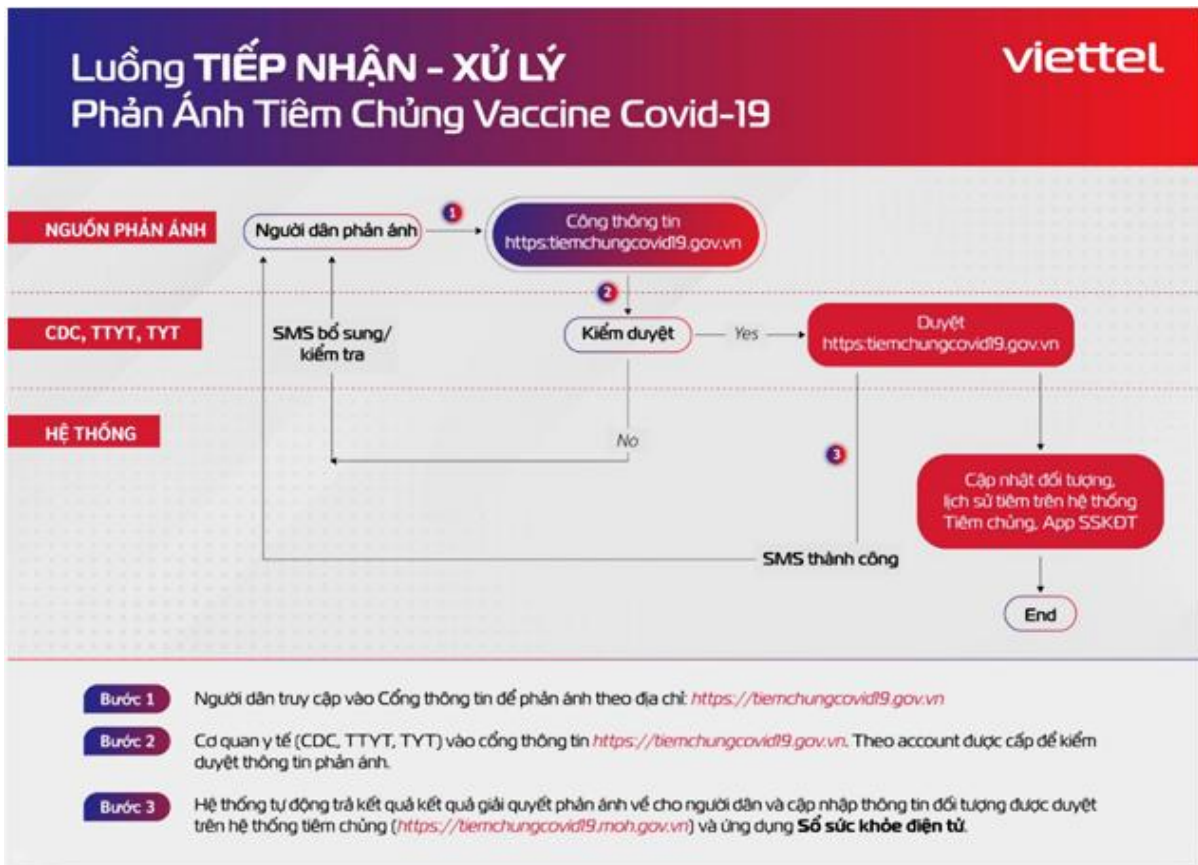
Luồng **TIẾP NHẬN - XỬ LÝ**
Phản Ánh Tiêm Chủng Vaccine Covid-19

viettel

NGUỒN PHẢN ÁNH

Người dân phản ánh

1

Cổng thông tin
https:tiemchungcovid19.gov.vn

CDC, TTYT, TYT

2

SMS bổ sung/
kiểm tra

Kiểm duyệt

Yes

Duyệt
https:tiemchungcovid19.gov.vn

HỆ THỐNG

No

3

Cập nhật đối tượng,
lịch sử tiêm trên hệ thống
Tiêm chủng, App SSKĐT

SMS thành công

End

Bước 1 Người dân truy cập vào Cổng thông tin để phản ánh theo địa chỉ: https://tiemchungcovid19.gov.vn

Bước 2 Cơ quan y tế (CDC, TTYT, TYT) vào cổng thông tin https://tiemchungcovid19.gov.vn. Theo account được cấp để kiểm duyệt thông tin phản ánh.

Bước 3 Hệ thống tự động trả kết quả kết quả giải quyết phản ánh về cho người dân và cập nhập thông tin đối tượng được duyệt trên hệ thống tiêm chủng (https://tiemchungcovid19.moh.gov.vn) và ứng dụng **Sổ sức khỏe điện tử**.